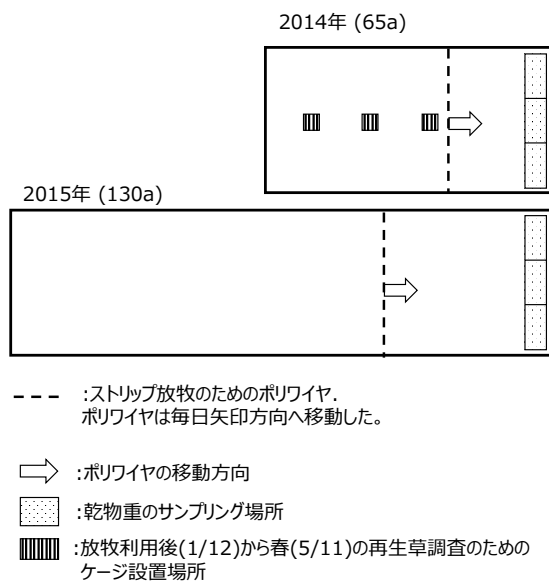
2014年 (65a)

2015年 (130a)

:ストリップ放牧のためのポリワイヤ. ポリワイヤは毎日矢印方向へ移動した。

:ポリワイヤの移動方向

:乾物重のサンプリング場所

:放牧利用後(1/12)から春(5/11)の再生草調査のためのケージ設置場所